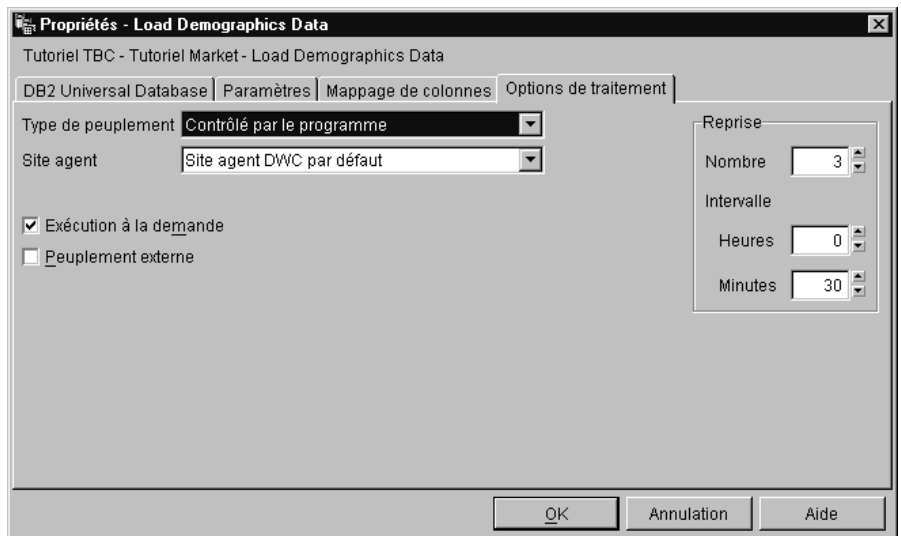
Propriétés - Load Demographics Data

Tutoriel TBC - Tutoriel Market - Load Demographics Data

DB2 Universal Database | Paramètres | Mappage de colonnes | Options de traitement

Type de peuplement Contrôlé par le programme

Site agent Site agent DWC par défaut

Reprise

Nombre 3

Intervalle

Heures 0

Minutes 30

☑ Exécution à la demande

☐ Peuplement externe

OK Annulation Aide